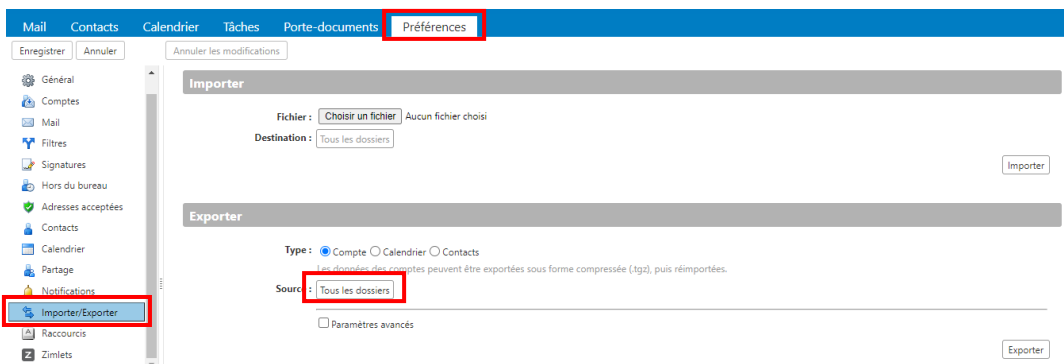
Mail Contacts Calendrier Tâches Porte-documents Préférences

Enregistrer Annuler Annuler les modifications

Général
Comptes
Mail
Filtres
Signatures
Hors du bureau
Adresses acceptées
Contacts
Calendrier
Partage
Notifications
Importer/Exporter
Raccourcis
Zimlets

Importer

Fichier : Choisir un fichier Aucun fichier choisi
Destination : Tous les dossiers

Importer

Exporter

Type : Compte Calendrier Contacts
Les données des comptes peuvent être exportées sous forme compressée (.tgz), puis réimportées.
Source : Tous les dossiers

Paramètres avancés

Exporter